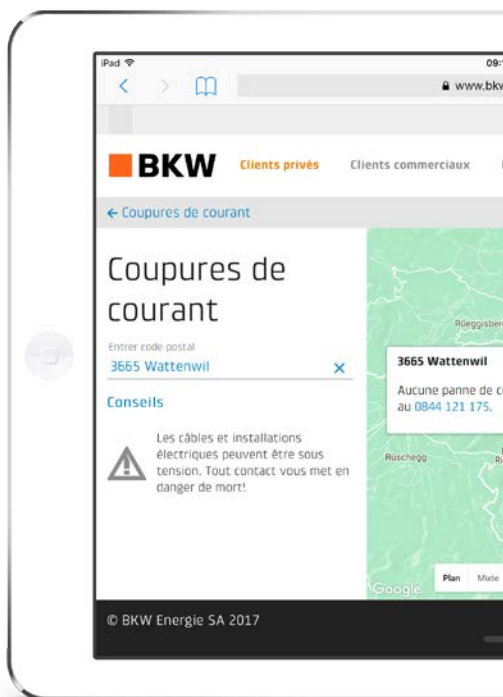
iPad
09:
www.bkv

BKW Clients privés Clients commerciaux

← Coupures de courant

Coupures de courant

Entrer code postal
3665 Wattenwil ×

Conseils

Les câbles et installations électriques peuvent être sous tension. Tout contact vous met en danger de mort!

Rüeggisberg

3665 Wattenwil

Aucune panne de c
au 0844 121 175.

Rüschegg

Google

Plan Mixte

© BKW Energie SA 2017